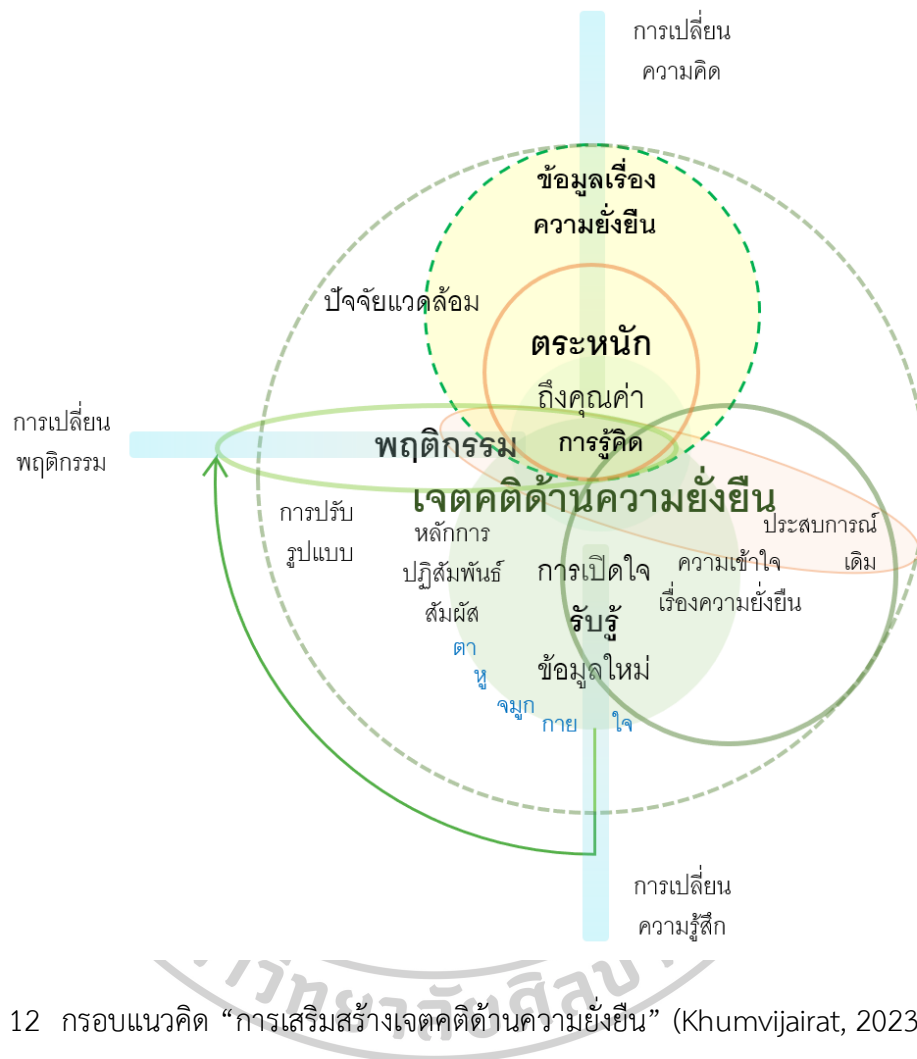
การเปลี่ยน
ความคิด

ข้อมูลเรื่อง
ความยั่งยืน

ปัจจัยแวดล้อม

ตระหนัก
ถึงคุณค่า

การเปลี่ยน
พฤติกรรม

พฤติกรรม

การรู้คิด

เจตคติด้านความยั่งยืน

การปรับ
รูปแบบ

หลักการ
ปฏิสัมพันธ์
สัมผัส

การเปิดใจ
รับรู้
ข้อมูลใหม่

ความเข้าใจ
เรื่องความยั่งยืน

ประสบการณ์
เดิม

ตา
หู
จมูก
กาย
ใจ

การเปลี่ยน
ความรู้สึก

12 กรอบแนวคิด “การเสริมสร้างเจตคติด้านความยั่งยืน” (Khumvijairat, 2023